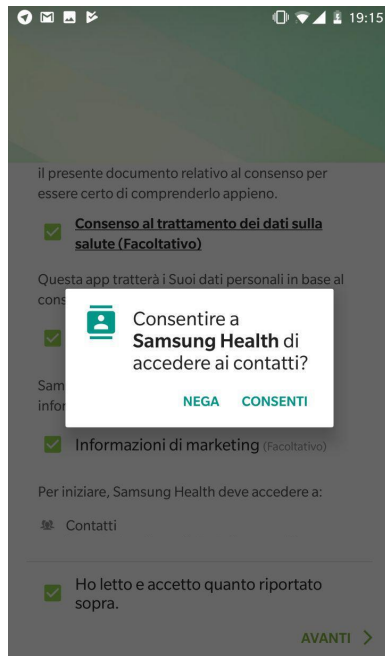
19:15

il presente documento relativo al consenso per essere certo di comprenderlo appieno.

Consenso al trattamento dei dati sulla salute (Facoltativo)

Questa app tratterà i Suoi dati personali in base al cons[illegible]

Sam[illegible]
infor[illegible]

Consentire a **Samsung Health** di accedere ai contatti?

NEGA CONSENTI

Informazioni di marketing (Facoltativo)

Per iniziare, Samsung Health deve accedere a:

Contatti

Ho letto e accetto quanto riportato sopra.

AVANTI